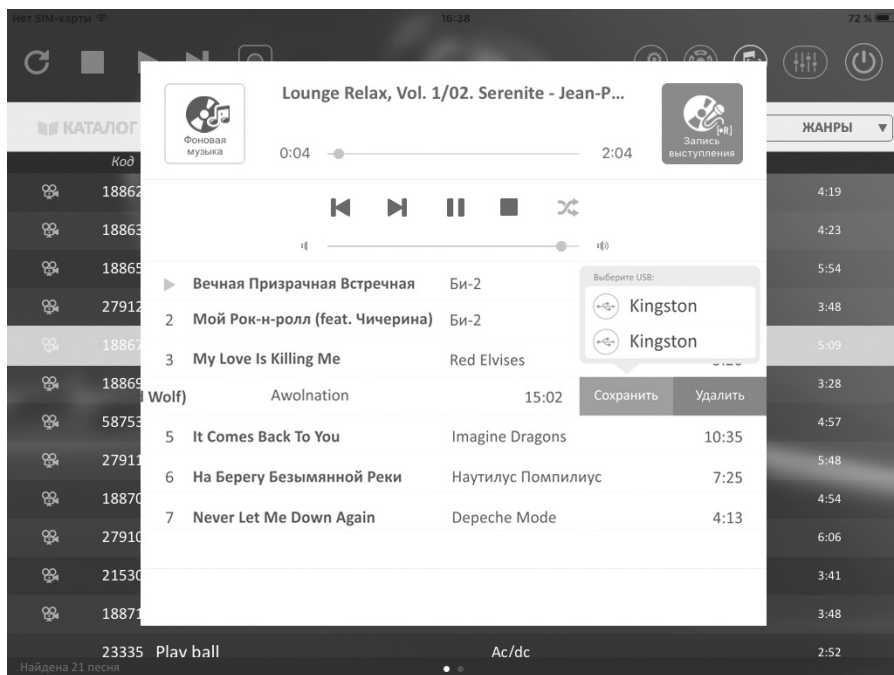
Нет SIM-карты
16:38
72 %

КАТАЛОГ
ЖАНРЫ
Код

Фоновая музыка
Lounge Relax, Vol. 1/02. Serenite - Jean-P...
0:04
2:04
Запись выступления

18862
18863
18865
27912
18867
18869
58753
27911
18870
27910
21530
18871

| | | | |
|---|---|---|---|
| ▶ | Вечная Призрачная Встречная | Би-2 | |
| 2 | Мой Рок-н-ролл (feat. Чичерина) | Би-2 | |
| 3 | My Love Is Killing Me | Red Elvises | |
| | Wolf) | Awolnation | 15:02 |
| 5 | It Comes Back To You | Imagine Dragons | 10:35 |
| 6 | На Берегу Безымянной Реки | Наутилус Помпилиус | 7:25 |
| 7 | Never Let Me Down Again | Depeche Mode | 4:13 |

Выберите USB:
Kingston
Kingston
Сохранить
Удалить

4:19
4:23
5:54
3:48
5:09
3:28
4:57
5:48
4:54
6:06
3:41
3:48

23335 Play ball
Ac/dc
2:52
Найдена 21 песня